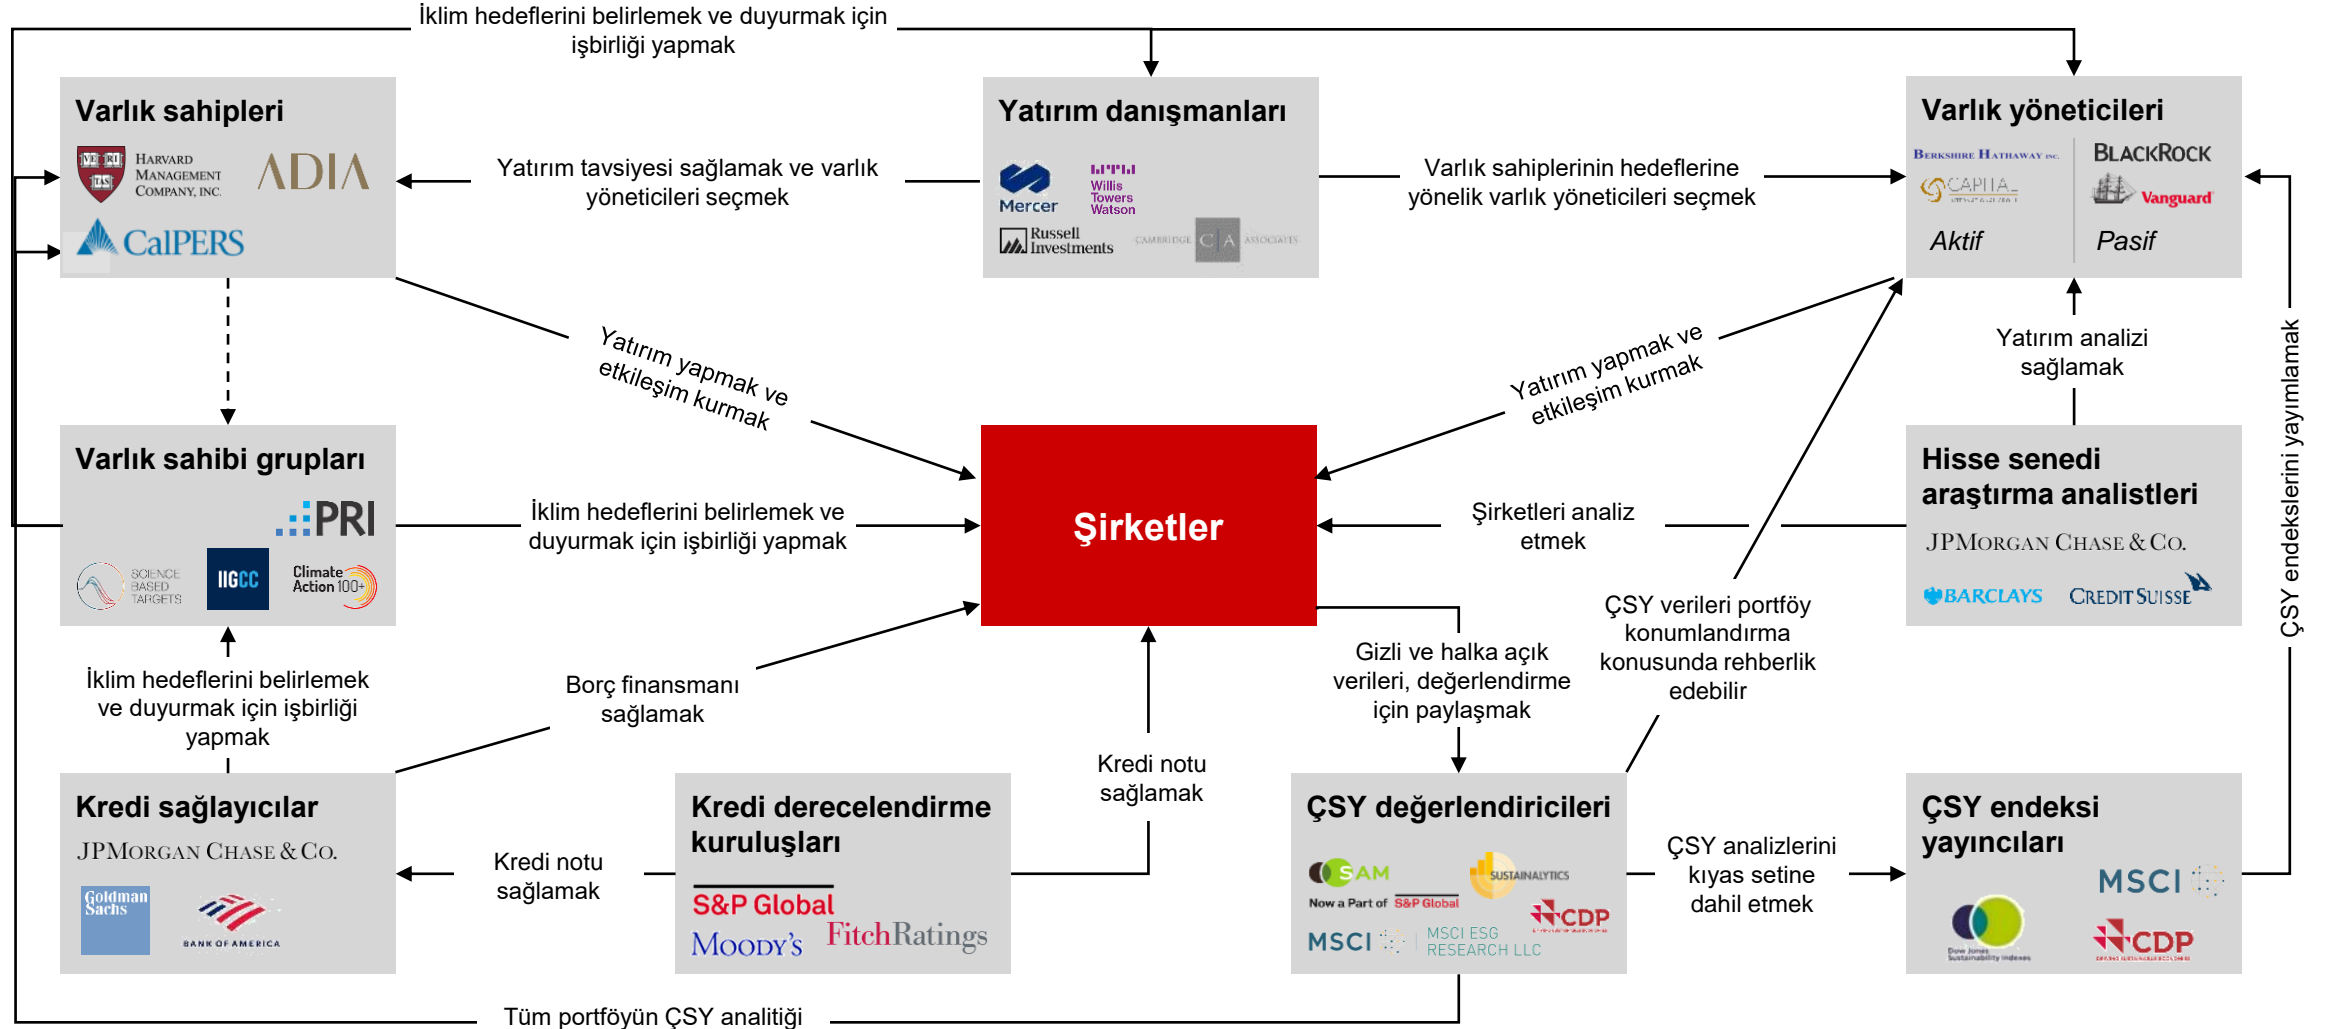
İklim hedeflerini belirlemek ve duyurmak için işbirliği yapmak

Varlık sahipleri

HARVARD MANAGEMENT COMPANY, INC.

ADIA

CalPERS

Yatırım tavsiyesi sağlamak ve varlık yöneticileri seçmek

Yatırım danışmanları

Mercer

Willis Towers Watson

Russell Investments

CAMBRIDGE ASSOCIATES

Varlık sahiplerinin hedeflerine yönelik varlık yöneticileri seçmek

Varlık yöneticileri

BERKSHIRE HATHAWAY INC.

CAPITAL

BLACKROCK

Vanguard

Aktif

Pasif

Yatırım yapmak ve etkileşim kurmak

Yatırım yapmak ve etkileşim kurmak

Yatırım analizi sağlamak

Varlık sahibi grupları

PRI

SCIENCE BASED TARGETS

IIGCC

Climate Action 100+

İklim hedeflerini belirlemek ve duyurmak için işbirliği yapmak

Şirketler

Şirketleri analiz etmek

Hisse senedi araştırma analistleri

JPMORGAN CHASE & CO.

BARCLAYS

CREDIT SUISSE

ÇSY endekslerini yayımlamak

İklim hedeflerini belirlemek ve duyurmak için işbirliği yapmak

Borç finansmanı sağlamak

Gizli ve halka açık verileri, değerlendirme için paylaşmak

ÇSY verileri portföy konumlandırma konusunda rehberlik edebilir

Kredi notu sağlamak

Kredi sağlayıcılar

JPMORGAN CHASE & CO.

Goldman Sachs

BANK OF AMERICA

Kredi notu sağlamak

Kredi derecelendirme kuruluşları

S&P Global

MOODY'S

FitchRatings

ÇSY değerlendiricileri

SAM

Now a Part of S&P Global

SUSTAINALYTICS

CDP

MSCI

MSCI ESG RESEARCH LLC

ÇSY analizlerini kıyas setine dahil etmek

ÇSY endeksi yayıncıları

MSCI

Dow Jones Sustainability Indexes

CDP

Tüm portföyün ÇSY analitiği